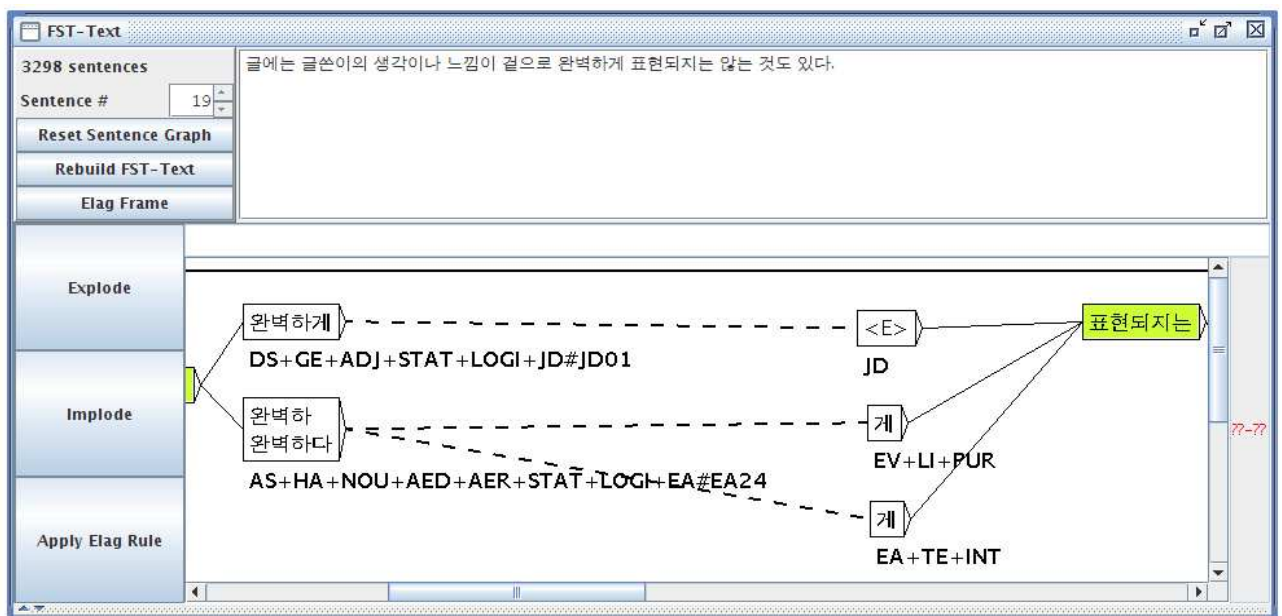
FST-Text

3298 sentences

Sentence # 19

Reset Sentence Graph

Rebuild FST-Text

Elag Frame

글에는 글쓴이의 생각이나 느낌이 겉으로 완벽하게 표현되지는 않는 것도 있다.

Explode

Implode

Apply Elag Rule

완벽하게

DS+GE+ADJ+STAT+LOGI+JD#JD01

<E>

JD

표현되지는

완벽하
완벽하다

AS+HA+NOU+AED+AER+STAT+LOGI+EA#EA24

게

EV+LI+PUR

게

EA+TE+INT

??-??